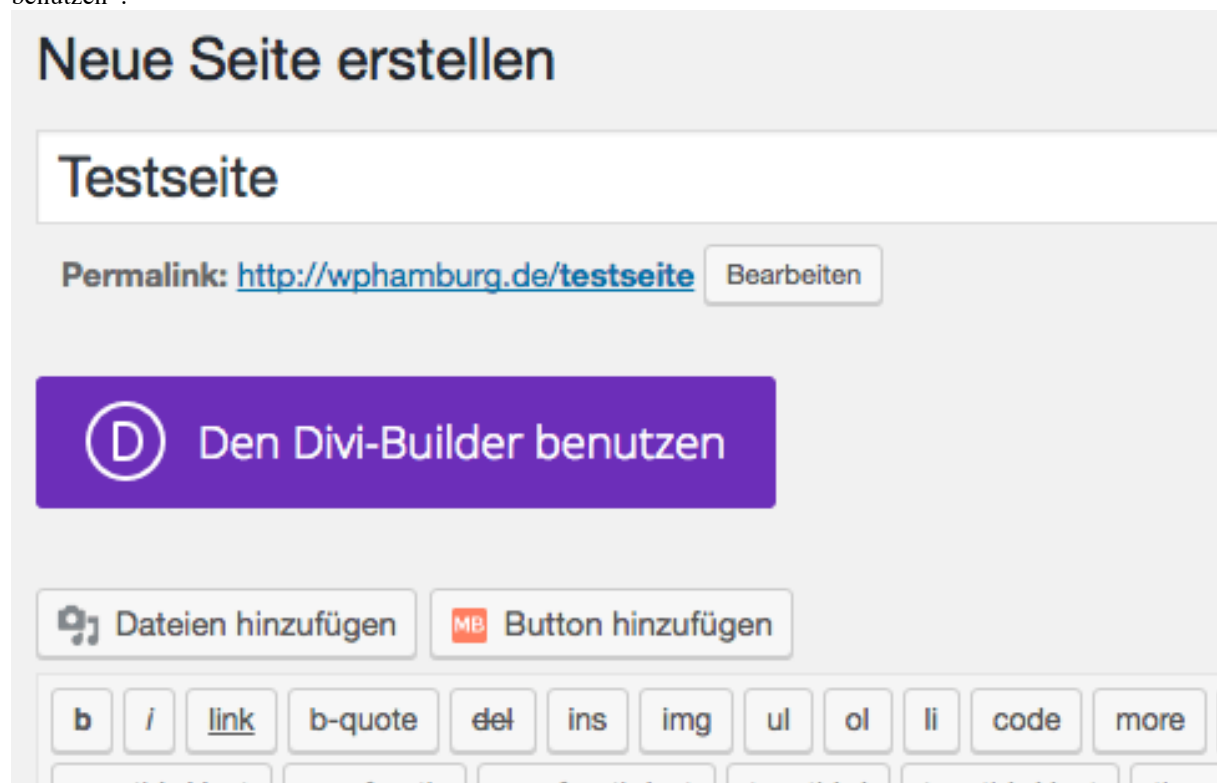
benutzen".

Neue Seite erstellen

Testseite

Permalink: http://wphamburg.de/testseite Bearbeiten

D Den Divi-Builder benutzen

Dateien hinzufügen MB Button hinzufügen

b i link b-quote del ins img ul ol li code more

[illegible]